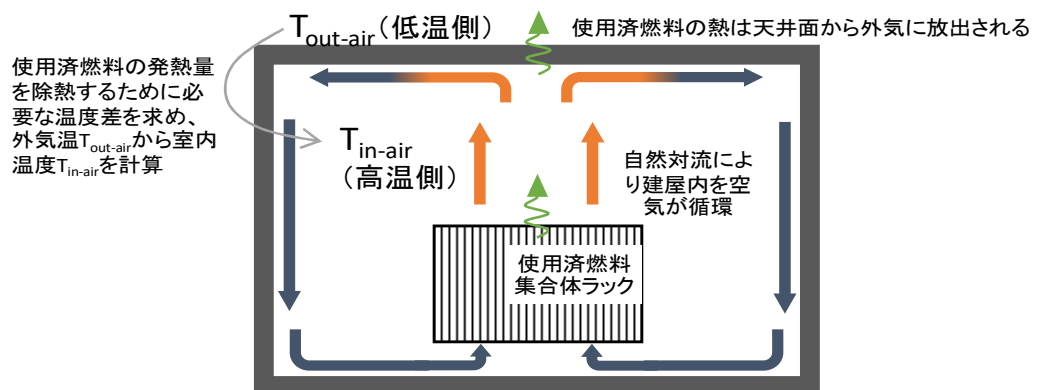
$T_{out\text{-}air}$（低温側）

使用済燃料の熱は天井面から外気に放出される

使用済燃料の発熱量を除熱するために必要な温度差を求め、外気温$T_{out\text{-}air}$から室内温度$T_{in\text{-}air}$を計算

$T_{in\text{-}air}$（高温側）

自然対流により建屋内を空気が循環

使用済燃料集合体ラック